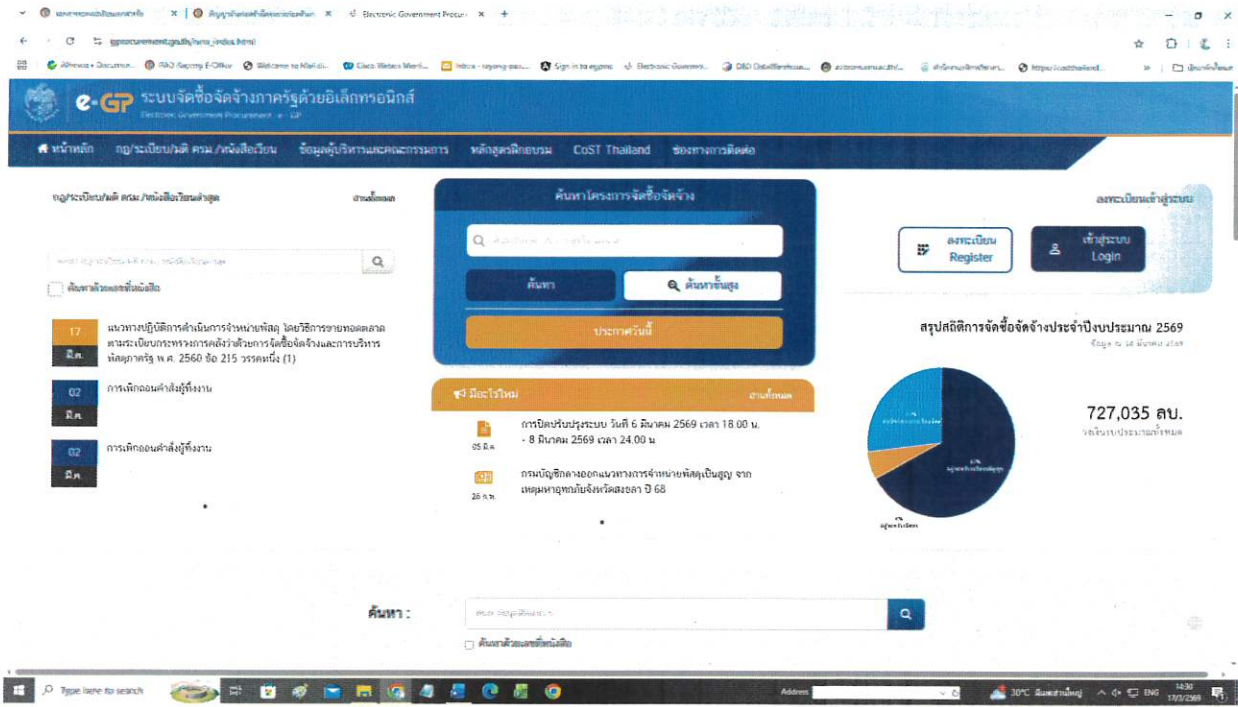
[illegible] × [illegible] × Electronic Government Procur × +

gprocurement.go.th/new_index.html

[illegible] PAO Gazette E-Office Welcome to Mail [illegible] Cisco Webex Meeti... Inbox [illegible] Sign in to egpnc Electronic Governm... DBD DataWarehouse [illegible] https://costthailand...

e-GP ระบบจัดซื้อจัดจ้างภาครัฐด้วยอิเล็กทรอนิกส์
Electronic Government Procurement : e - GP

หน้าหลัก กฎ/ระเบียบ/มติ ครม./หนังสือเวียน ข้อมูลผู้บริหารและคณะกรรมการ หลักสูตรฝึกอบรม CoST Thailand ช่องทางการติดต่อ

กฎ/ระเบียบ/มติ ครม./หนังสือเวียนล่าสุด อ่านทั้งหมด

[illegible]

ค้นหาด้วยเลขที่หนังสือ

17 มี.ค. แนวทางปฏิบัติการดำเนินการจำหน่ายพัสดุ โดยวิธีการขายทอดตลาด ตามระเบียบกระทรวงการคลังว่าด้วยการจัดซื้อจัดจ้างและการบริหารพัสดุภาครัฐ พ.ศ. 2560 ข้อ 215 วรรคหนึ่ง (1)

02 มี.ค. การเพิกถอนคำสั่งผู้ทิ้งงาน

02 มี.ค. การเพิกถอนคำสั่งผู้ทิ้งงาน

ค้นหาโครงการจัดซื้อจัดจ้าง

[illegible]

ค้นหา ค้นหาขั้นสูง

ประกาศวันนี้

มีอะไรใหม่ อ่านทั้งหมด

05 มี.ค. การปิดปรับปรุงระบบ วันที่ 6 มีนาคม 2569 เวลา 18.00 น. - 8 มีนาคม 2569 เวลา 24.00 น.

26 ก.พ. กรมบัญชีกลางออกแนวทางการจำหน่ายพัสดุเป็นสูญ จากเหตุมหาอุทกภัยจังหวัดสงขลา ปี 68

ลงทะเบียนเข้าสู่ระบบ

ลงทะเบียน Register

เข้าสู่ระบบ Login

สรุปสถิติการจัดซื้อจัดจ้างประจำปีงบประมาณ 2569

ข้อมูล ณ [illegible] มีนาคม 2569

727,035 ลบ.
วงเงินงบประมาณทั้งหมด

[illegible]

ค้นหา :

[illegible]

ค้นหาด้วยเลขที่หนังสือ

Type here to search

Address

30°C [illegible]

ENG 14:30 17/3/2569